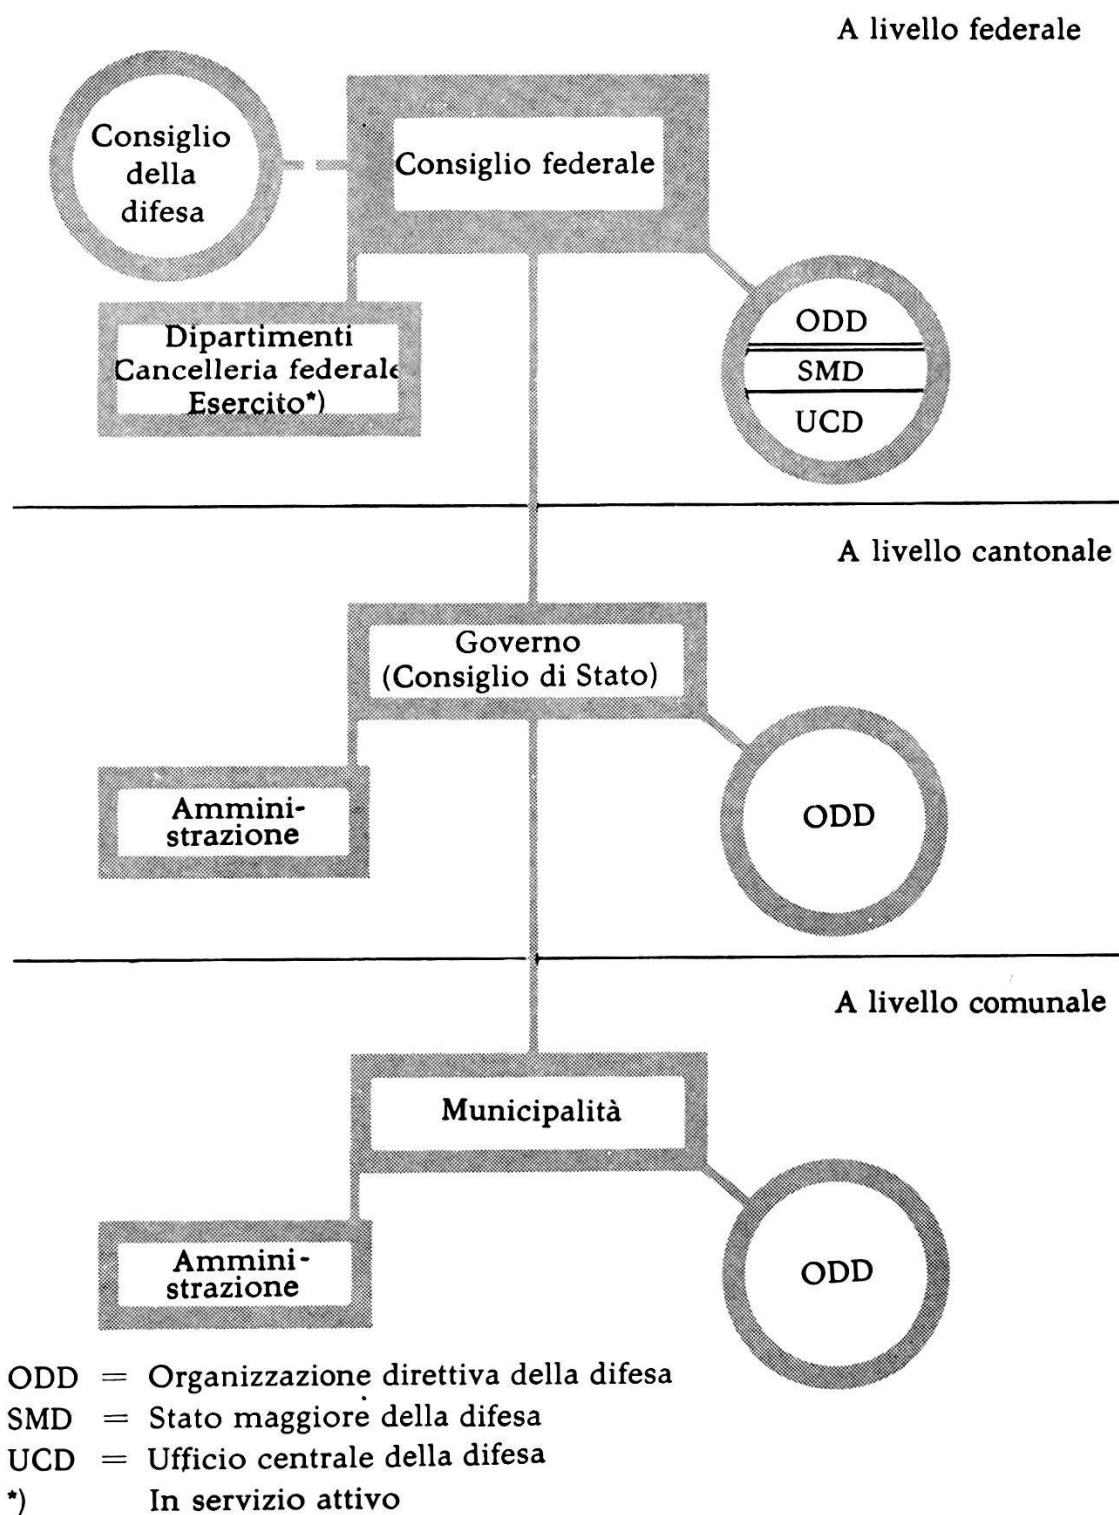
A livello federale

Consiglio della difesa

Consiglio federale

Dipartimenti
Cancelleria federale
Esercito*)

ODD
SMD
UCD

A livello cantonale

Governo
(Consiglio di Stato)

Amministrazione

ODD

A livello comunale

Municipalità

Amministrazione

ODD

ODD = Organizzazione direttiva della difesa
SMD = Stato maggiore della difesa
UCD = Ufficio centrale della difesa
*) In servizio attivo